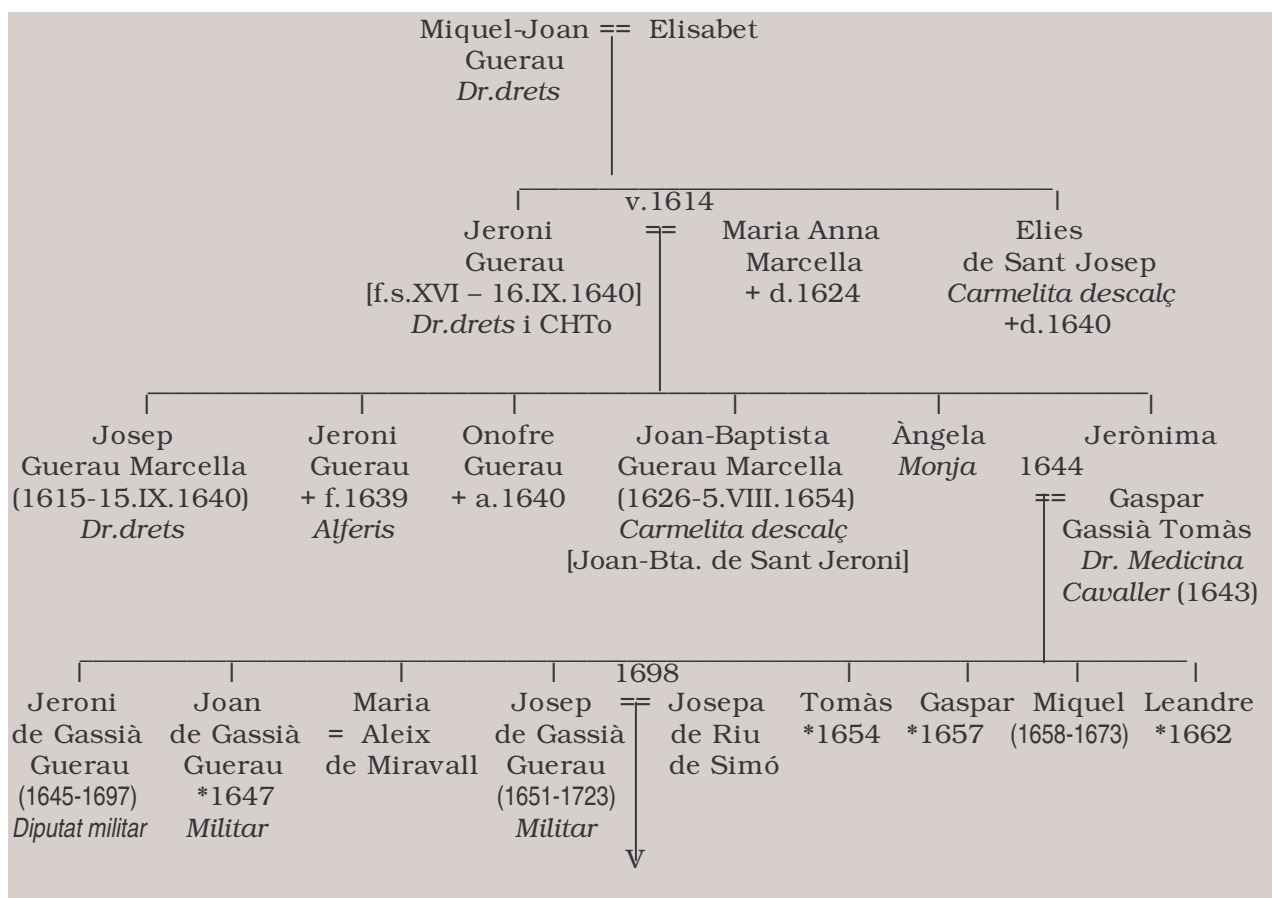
Miquel-Joan == Elisabet
Guerau
*Dr.drets*

v.1614

Jeroni
Guerau
[f.s.XVI – 16.IX.1640]
*Dr.drets* i CHTo

==

Maria Anna
Marcella
+ d.1624

Elies
de Sant Josep
*Carmelita descalç*
+d.1640

Josep
Guerau Marcella
(1615-15.IX.1640)
*Dr.drets*

Jeroni
Guerau
+ f.1639
*Alferis*

Onofre
Guerau
+ a.1640

Joan-Baptista
Guerau Marcella
(1626-5.VIII.1654)
*Carmelita descalç*
[Joan-Bta. de Sant Jeroni]

Àngela
*Monja*

Jerònima
1644
==

Gaspar
Gassià Tomàs
*Dr. Medicina*
*Cavaller* (1643)

1698

Jeroni
de Gassià
Guerau
(1645-1697)
*Diputat militar*

Joan
de Gassià
Guerau
*1647
*Militar*

Maria
= Aleix
de Miravall

Josep
de Gassià
Guerau
(1651-1723)
*Militar*

==

Josepa
de Riu
de Simó

Tomàs
*1654

Gaspar
*1657

Miquel
(1658-1673)

Leandre
*1662

V